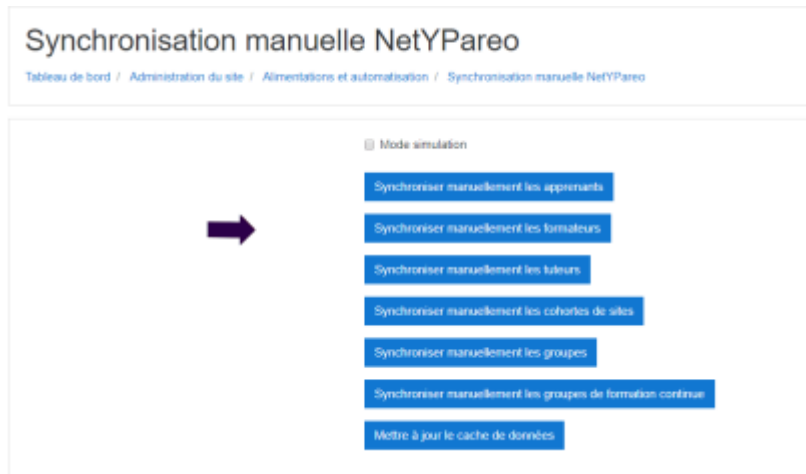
Synchronisation manuelle NetYPareo

Tableau de bord / Administration du site / Alimentations et automatisation / Synchronisation manuelle NetYPareo

Mode simulation

Synchroniser manuellement les apprenants

Synchroniser manuellement les formateurs

Synchroniser manuellement les tuteurs

Synchroniser manuellement les cohortes de sites

Synchroniser manuellement les groupes

Synchroniser manuellement les groupes de formation continue

Mettre à jour le cache de données